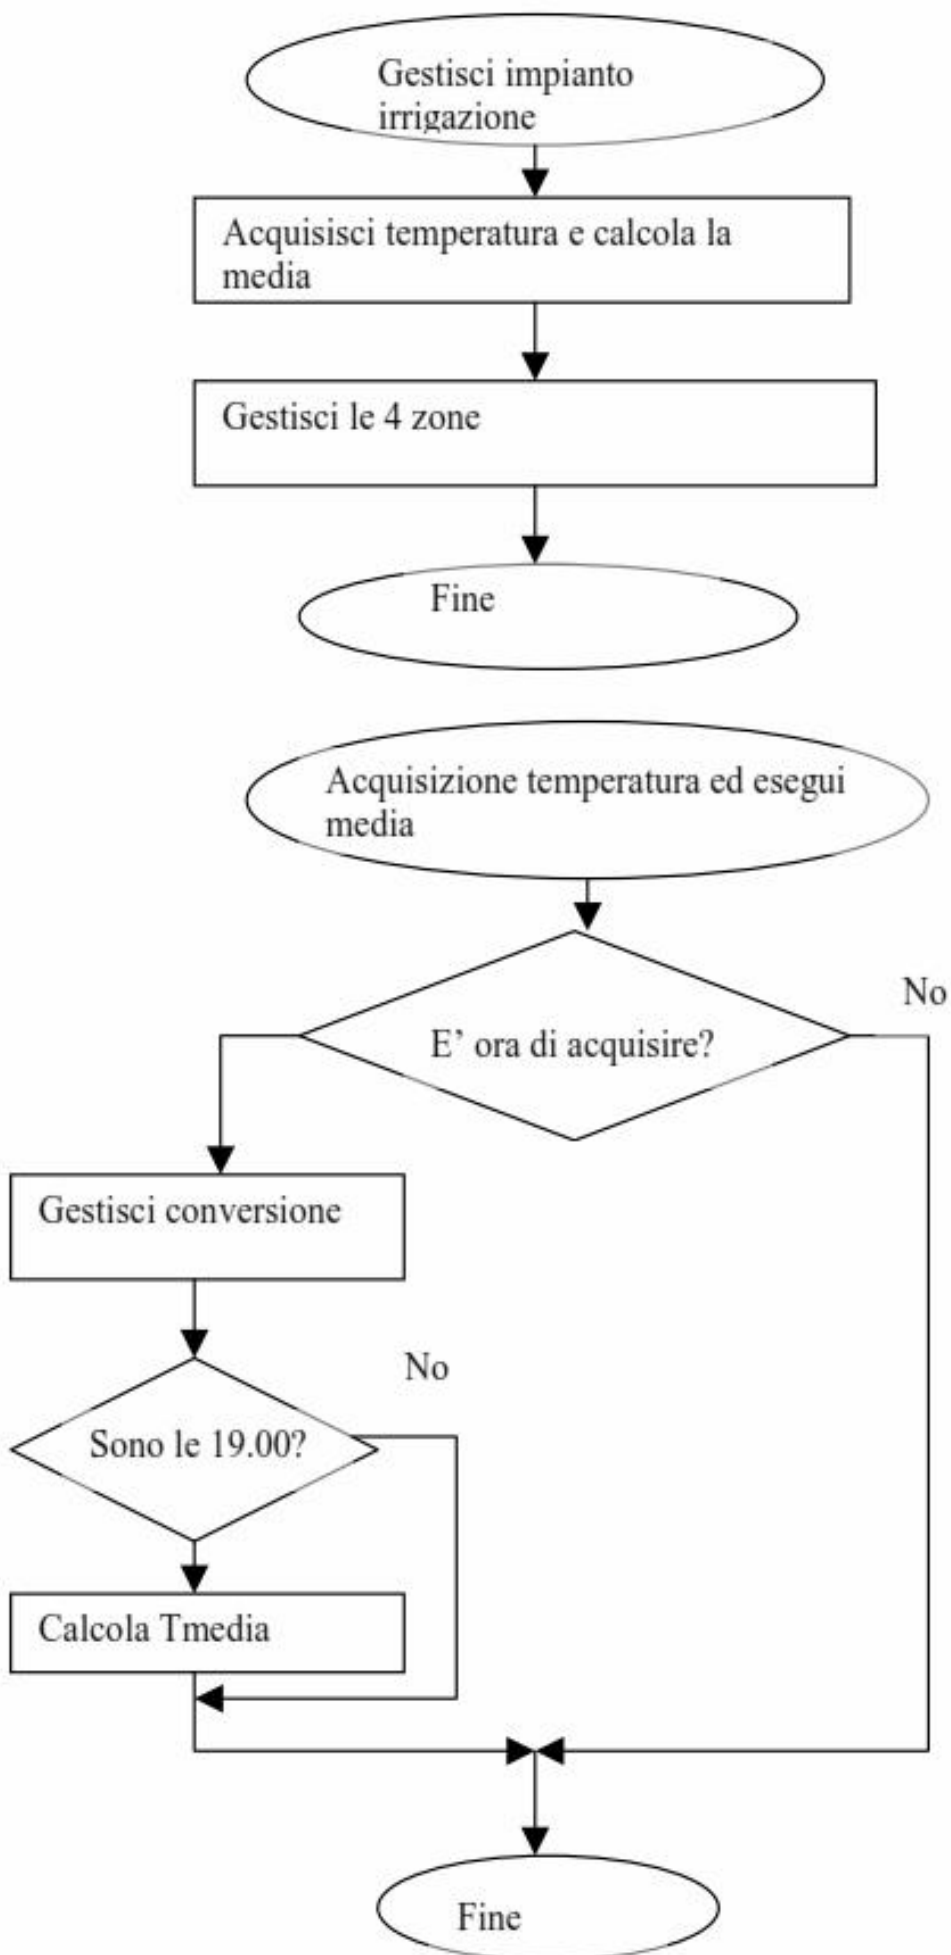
Gestisci impianto irrigazione

Acquisisci temperatura e calcola la media

Gestisci le 4 zone

Fine

Acquisizione temperatura ed esegui media

E' ora di acquisire?

No

Gestisci conversione

No

Sono le 19.00?

Calcola Tmedia

Fine